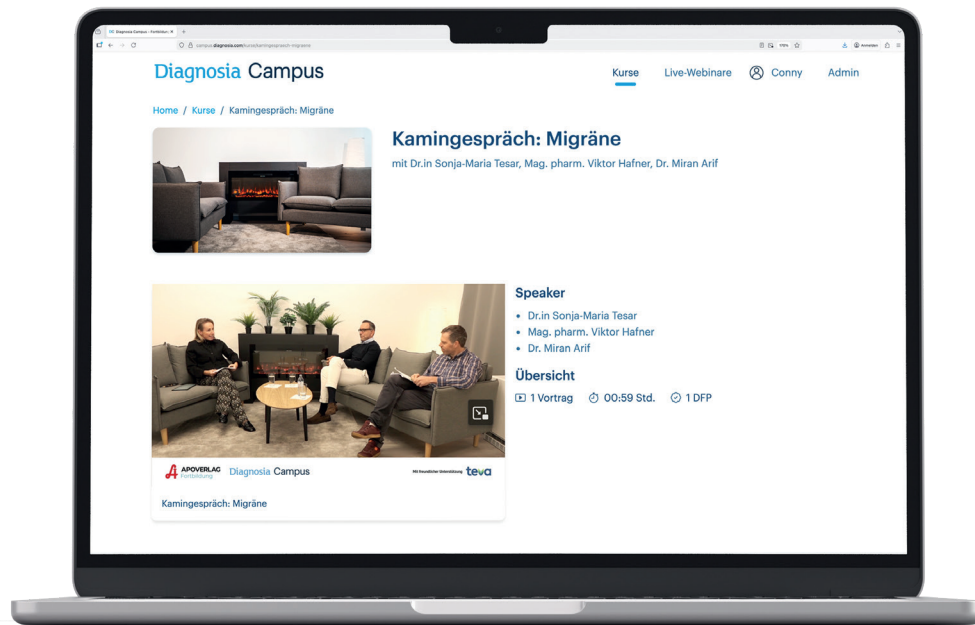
Diagnosia Campus - Fortbildun ×

campus.diagnosia.com/kurse/kamingespräch-migräne

Diagnosia Campus

Kurse Live-Webinare Conny Admin

Home / Kurse / Kamingespräch: Migräne

Kamingespräch: Migräne

mit Dr.in Sonja-Maria Tesar, Mag. pharm. Viktor Hafner, Dr. Miran Arif

APOVERLAG Fortbildung Diagnosia Campus Mit freundlicher Unterstützung teva

Kamingespräch: Migräne

Speaker

- Dr.in Sonja-Maria Tesar
- Mag. pharm. Viktor Hafner
- Dr. Miran Arif

Übersicht

1 Vortrag 00:59 Std. 1 DFP